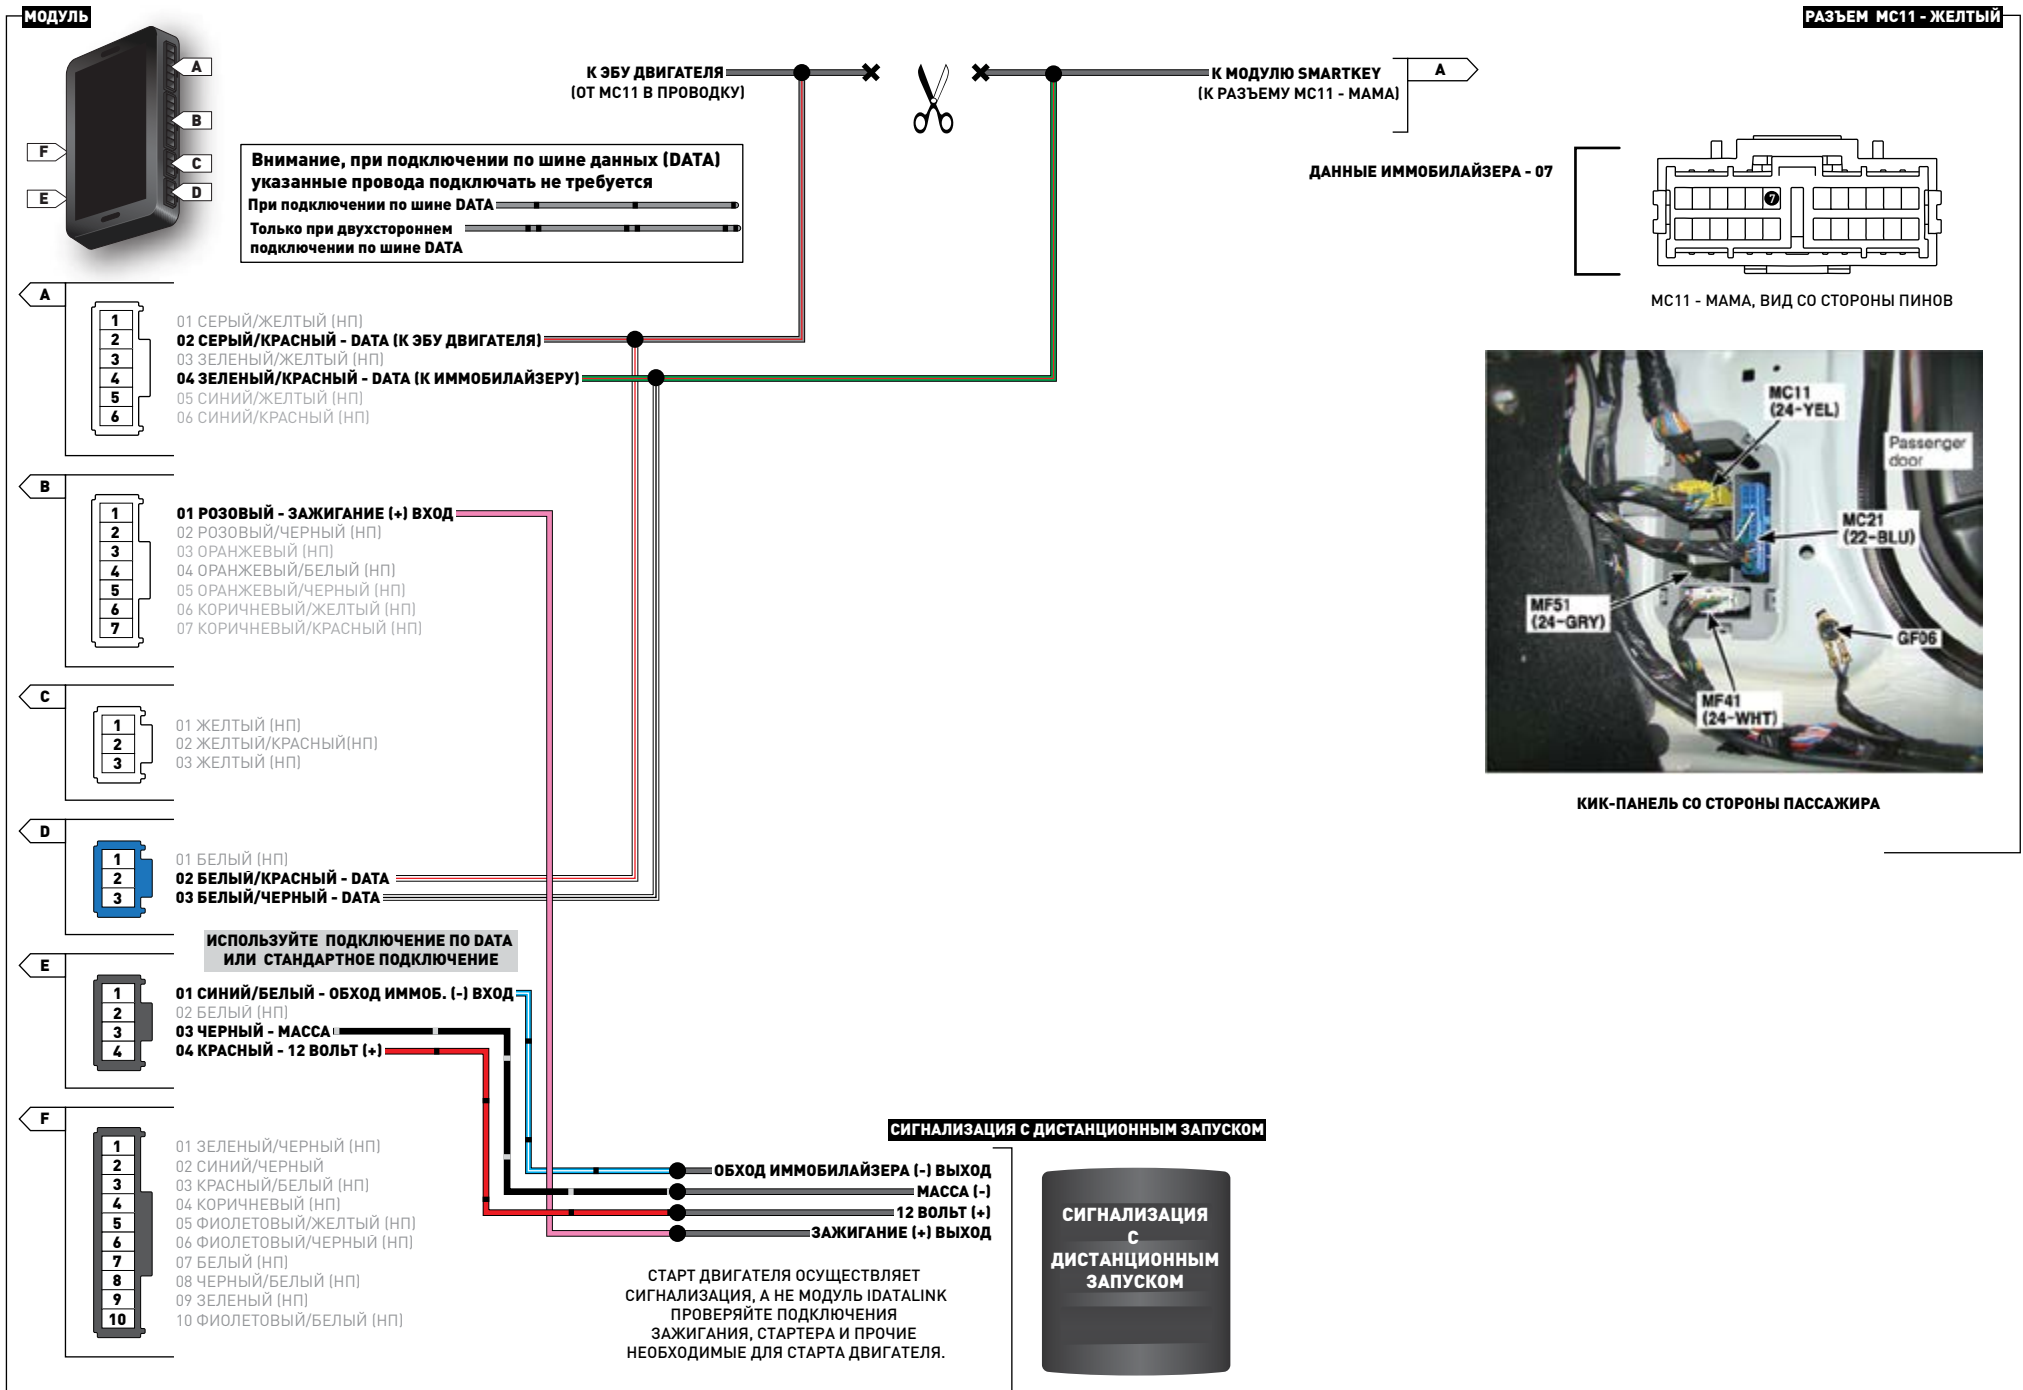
МОДУЛЬ

A
B
C
D
F
E

Внимание, при подключении по шине данных (DATA) указанные провода подключать не требуется
При подключении по шине DATA
Только при двухстороннем подключении по шине DATA

К ЭБУ ДВИГАТЕЛЯ
(ОТ MC11 В ПРОВОДКУ)

К МОДУЛЮ SMARTKEY
(К РАЗЪЕМУ MC11 - МАМА)

A

РАЗЪЕМ MC11 - ЖЕЛТЫЙ

ДАННЫЕ ИММОБИЛАЙЗЕРА - 07

7

MC11 - МАМА, ВИД СО СТОРОНЫ ПИНОВ

MC11
(24-YEL)
Passenger door
MC21
(22-BLU)
MF51
(24-GRY)
GF06
MF41
(24-WHT)

КИК-ПАНЕЛЬ СО СТОРОНЫ ПАССАЖИРА

A
1
2
3
4
5
6
01 СЕРЫЙ/ЖЕЛТЫЙ (НП)
02 СЕРЫЙ/КРАСНЫЙ - DATA (К ЭБУ ДВИГАТЕЛЯ)
03 ЗЕЛЕНЫЙ/ЖЕЛТЫЙ (НП)
04 ЗЕЛЕНЫЙ/КРАСНЫЙ - DATA (К ИММОБИЛАЙЗЕРУ)
05 СИНИЙ/ЖЕЛТЫЙ (НП)
06 СИНИЙ/КРАСНЫЙ (НП)

B
1
2
3
4
5
6
7
01 РОЗОВЫЙ - ЗАЖИГАНИЕ (+) ВХОД
02 РОЗОВЫЙ/ЧЕРНЫЙ (НП)
03 ОРАНЖЕВЫЙ (НП)
04 ОРАНЖЕВЫЙ/БЕЛЫЙ (НП)
05 ОРАНЖЕВЫЙ/ЧЕРНЫЙ (НП)
06 КОРИЧНЕВЫЙ/ЖЕЛТЫЙ (НП)
07 КОРИЧНЕВЫЙ/КРАСНЫЙ (НП)

C
1
2
3
01 ЖЕЛТЫЙ (НП)
02 ЖЕЛТЫЙ/КРАСНЫЙ(НП)
03 ЖЕЛТЫЙ (НП)

D
1
2
3
01 БЕЛЫЙ (НП)
02 БЕЛЫЙ/КРАСНЫЙ - DATA
03 БЕЛЫЙ/ЧЕРНЫЙ - DATA

ИСПОЛЬЗУЙТЕ ПОДКЛЮЧЕНИЕ ПО DATA ИЛИ СТАНДАРТНОЕ ПОДКЛЮЧЕНИЕ

E
1
2
3
4
01 СИНИЙ/БЕЛЫЙ - ОБХОД ИММОБ. (-) ВХОД
02 БЕЛЫЙ (НП)
03 ЧЕРНЫЙ - МАССА
04 КРАСНЫЙ - 12 ВОЛЬТ (+)

F
1
2
3
4
5
6
7
8
9
10
01 ЗЕЛЕНЫЙ/ЧЕРНЫЙ (НП)
02 СИНИЙ/ЧЕРНЫЙ
03 КРАСНЫЙ/БЕЛЫЙ (НП)
04 КОРИЧНЕВЫЙ (НП)
05 ФИОЛЕТОВЫЙ/ЖЕЛТЫЙ (НП)
06 ФИОЛЕТОВЫЙ/ЧЕРНЫЙ (НП)
07 БЕЛЫЙ (НП)
08 ЧЕРНЫЙ/БЕЛЫЙ (НП)
09 ЗЕЛЕНЫЙ (НП)
10 ФИОЛЕТОВЫЙ/БЕЛЫЙ (НП)

СИГНАЛИЗАЦИЯ С ДИСТАНЦИОННЫМ ЗАПУСКОМ
ОБХОД ИММОБИЛАЙЗЕРА (-) ВЫХОД
МАССА (-)
12 ВОЛЬТ (+)
ЗАЖИГАНИЕ (+) ВЫХОД

СИГНАЛИЗАЦИЯ С ДИСТАНЦИОННЫМ ЗАПУСКОМ

СТАРТ ДВИГАТЕЛЯ ОСУЩЕСТВЛЯЕТ СИГНАЛИЗАЦИЯ, А НЕ МОДУЛЬ IDATALINK ПРОВЕРЯЙТЕ ПОДКЛЮЧЕНИЯ ЗАЖИГАНИЯ, СТАРТЕРА И ПРОЧИЕ НЕОБХОДИМЫЕ ДЛЯ СТАРТА ДВИГАТЕЛЯ.